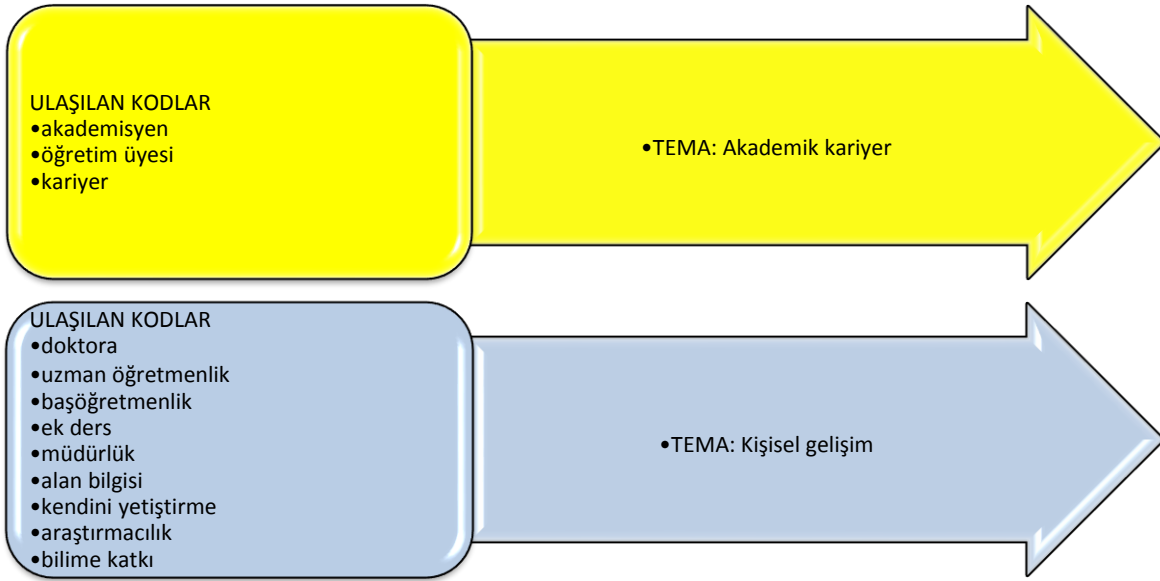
ULAŞILAN KODLAR
•akademisyen
•öğretim üyesi
•kariyer

•TEMA: Akademik kariyer

ULAŞILAN KODLAR
•doktora
•uzman öğretmenlik
•başöğretmenlik
•ek ders
•müdürlük
•alan bilgisi
•kendini yetiştirme
•araştırmacılık
•bilime katkı

•TEMA: Kişisel gelişim